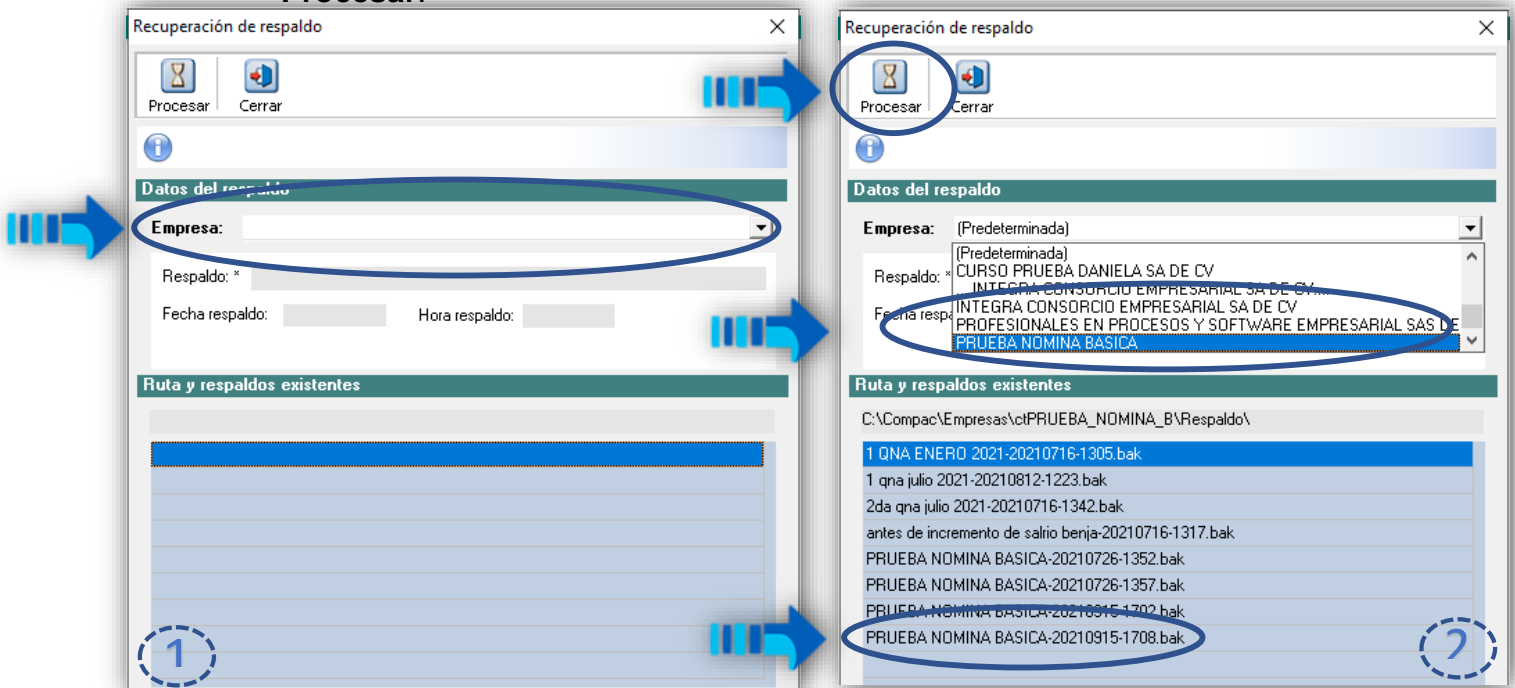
Recuperación de respaldo

Procesar
Cerrar

Datos del respaldo

Empresa:

Respaldo: *

Fecha respaldo:
Hora respaldo:

Ruta y respaldos existentes

1

Recuperación de respaldo

Procesar
Cerrar

Datos del respaldo

Empresa: (Predeterminada)

Respaldo: *

Fecha respa

(Predeterminada)
CURSO PRUEBA DANIELA SA DE CV
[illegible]INTEGRA CONSORCIO EMPRESARIAL SA DE CV...
INTEGRA CONSORCIO EMPRESARIAL SA DE CV
PROFESIONALES EN PROCESOS Y SOFTWARE EMPRESARIAL SAS DE
PRUEBA NOMINA BASICA

Ruta y respaldos existentes

C:\Compac\Empresas\ctPRUEBA_NOMINA_B\Respaldo\

1 QNA ENERO 2021-20210716-1305.bak
1 qna julio 2021-20210812-1223.bak
2da qna julio 2021-20210716-1342.bak
antes de incremento de salrio benja-20210716-1317.bak
PRUEBA NOMINA BASICA-20210726-1352.bak
PRUEBA NOMINA BASICA-20210726-1357.bak
PRUEBA NOMINA BASICA-20210915-1702.bak
PRUEBA NOMINA BASICA-20210915-1708.bak

2